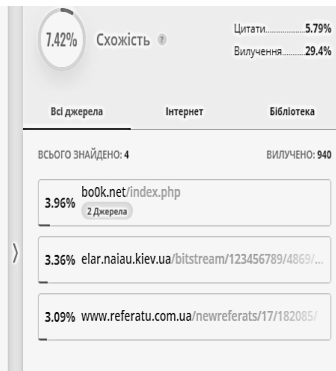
7.42% Схожість

Цитати..........5.79%
Вилучення..........29.4%

Всі джерела Інтернет Бібліотека

ВСЬОГО ЗНАЙДЕНО: 4 ВИЛУЧЕНО: 940

3.96% bo0k.net/index.php
2 Джерела

3.36% elar.naiau.kiev.ua/bitstream/123456789/4869/...

3.09% www.referatu.com.ua/newreferats/17/182085/